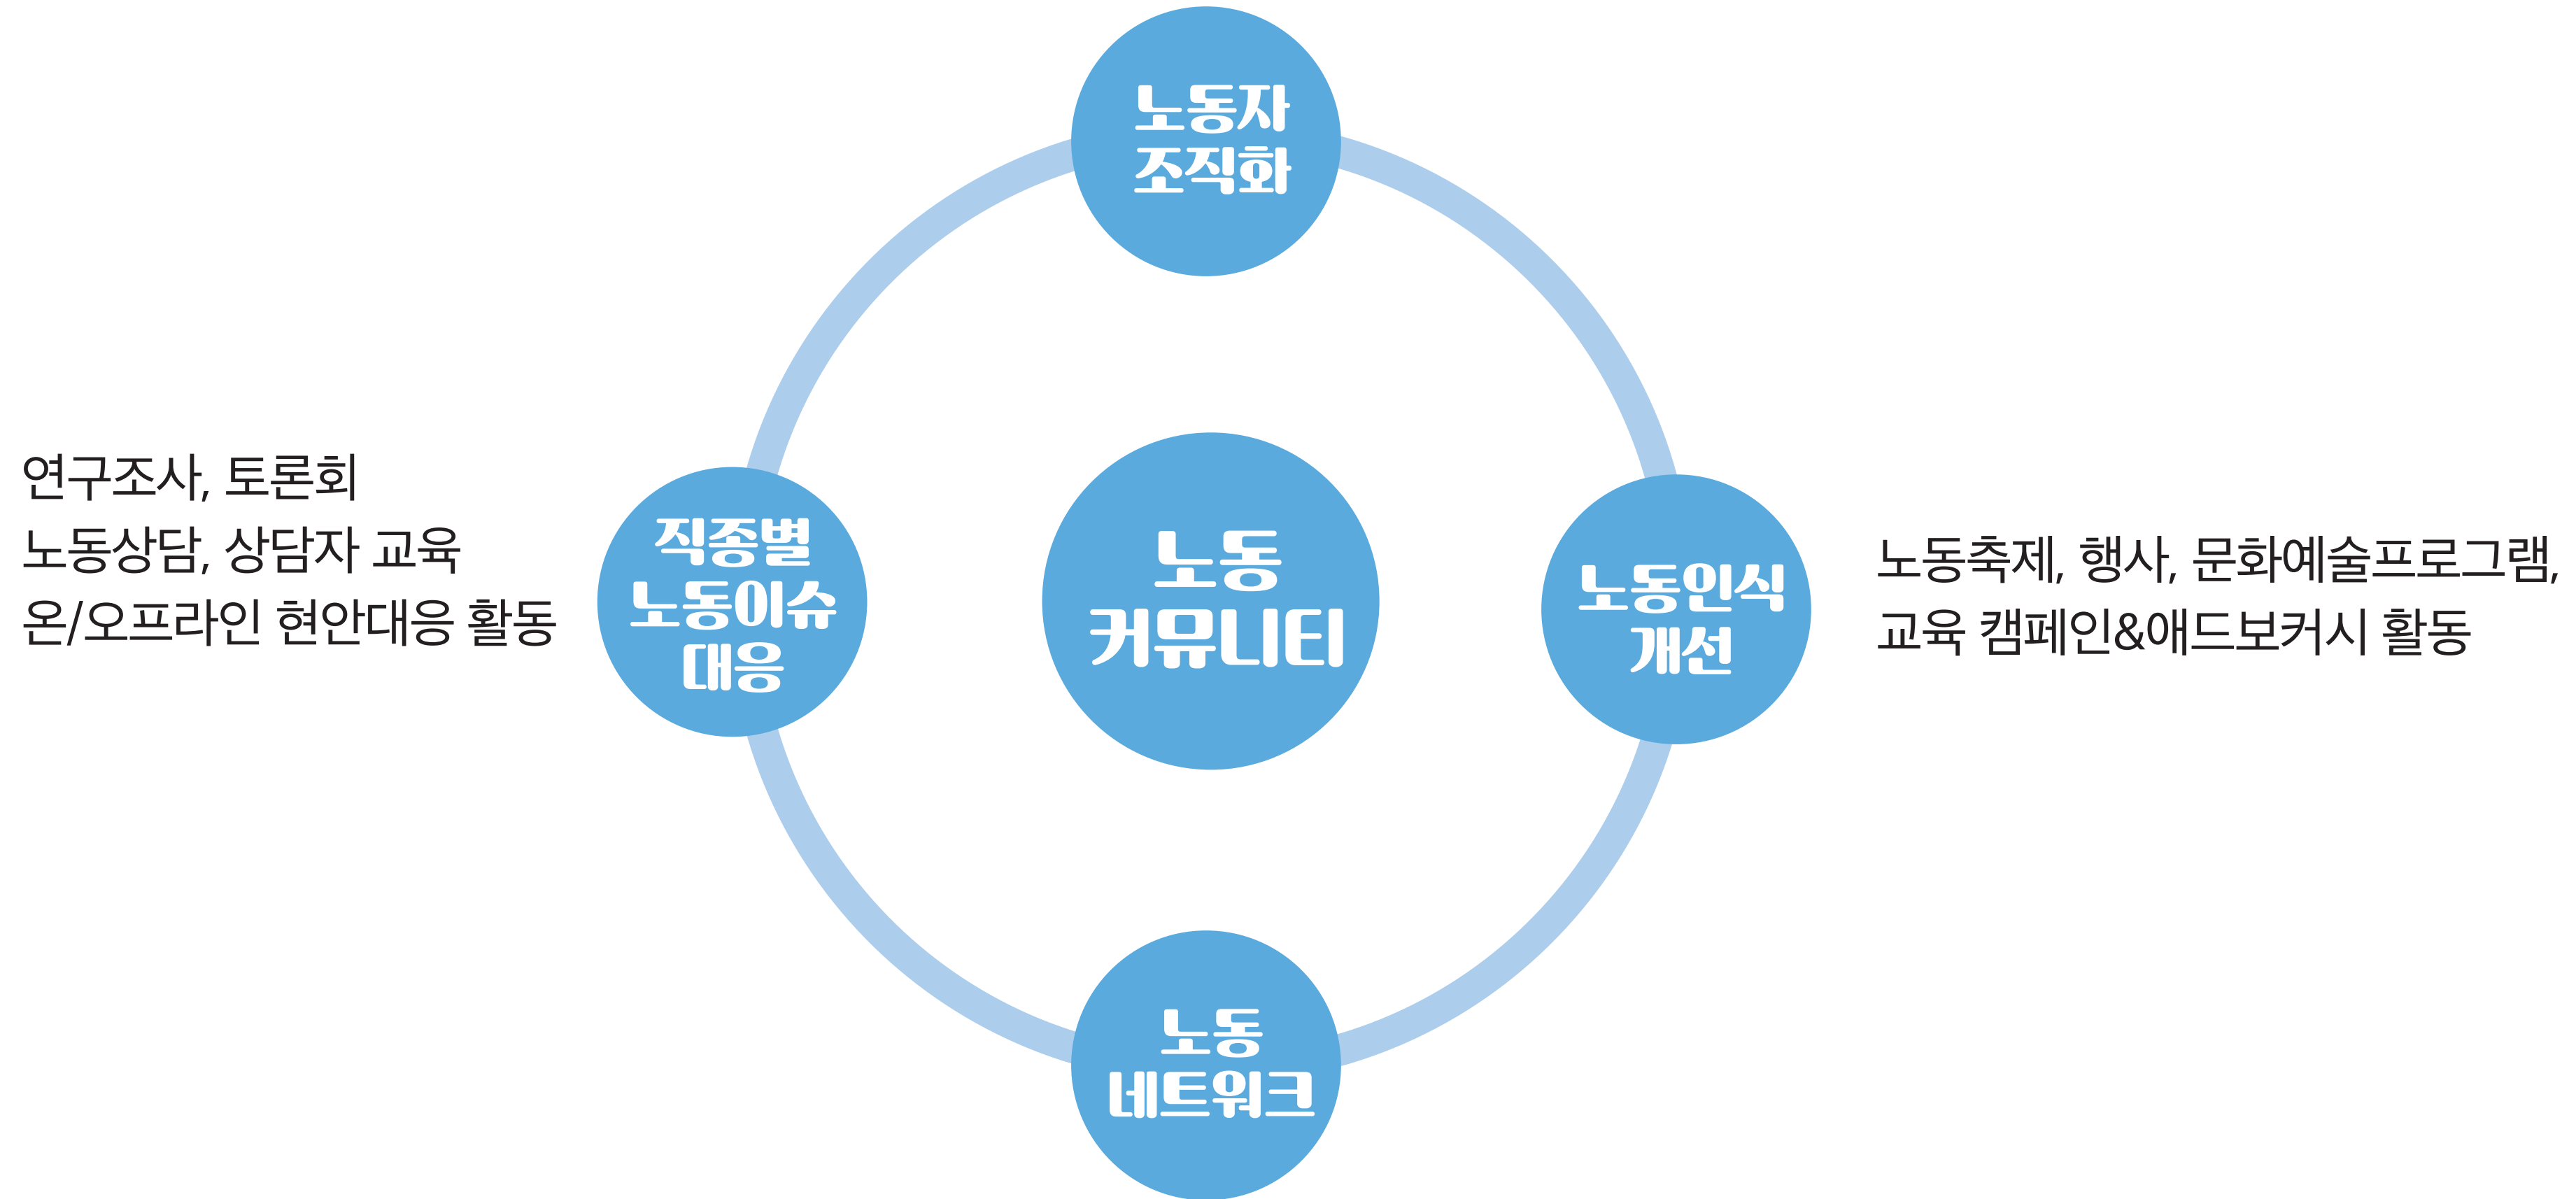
노동자
조직화

연구조사, 토론회
노동상담, 상담자 교육
온/오프라인 현안대응 활동

직종별
노동이슈
대응

노동
커뮤니티

노동인식
개선

노동축제, 행사, 문화예술프로그램,
교육 캠페인&애드보커시 활동

노동
네트워크